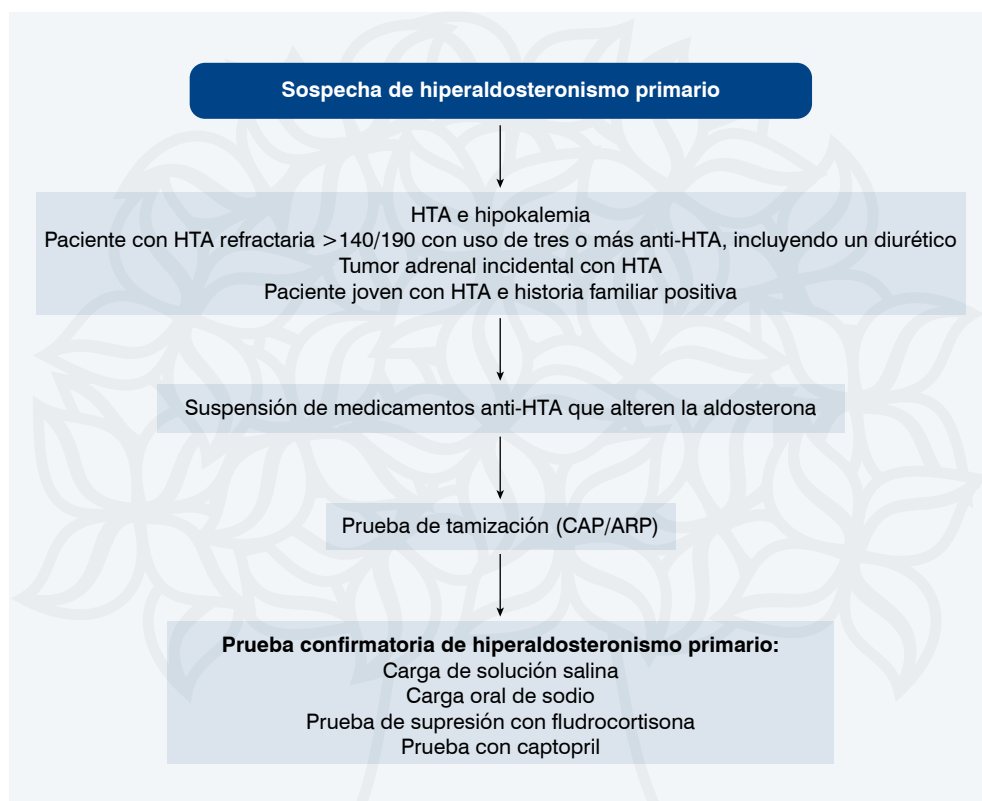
Sospecha de hiperaldosteronismo primario

HTA e hipokalemia
Paciente con HTA refractaria >140/190 con uso de tres o más anti-HTA, incluyendo un diurético
Tumor adrenal incidental con HTA
Paciente joven con HTA e historia familiar positiva

Suspensión de medicamentos anti-HTA que alteren la aldosterona

Prueba de tamización (CAP/ARP)

Prueba confirmatoria de hiperaldosteronismo primario:
Carga de solución salina
Carga oral de sodio
Prueba de supresión con fludrocortisona
Prueba con captopril